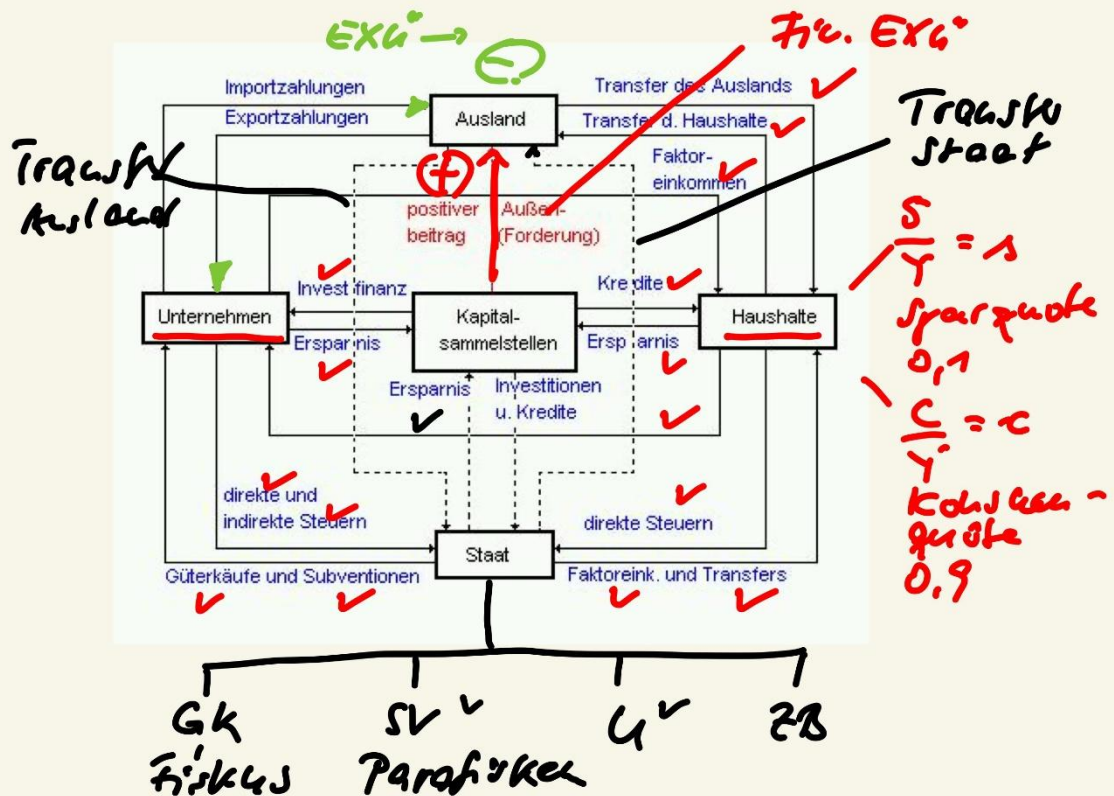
Exü → E

Fin. Exü

Importzahlungen
Exportzahlungen
Ausland
Transfer des Auslands
Transfer d. Haushalte
Faktoreinkommen

Transfer Ausland

Transfer Staat

+
positiver Außenbeitrag (Forderung)

Invest.finanz
Kredite
Unternehmen
Kapitalsammelstellen
Haushalte
Ersparnis
Ersparnis
Ersparnis
Investitionen u. Kredite

$\frac{S}{Y} = s$
Sparquote
0,1

$\frac{C}{Y} = c$
Konsumquote
0,9

direkte und indirekte Steuern
direkte Steuern
Staat
Güterkäufe und Subventionen
Faktoreink. und Transfers

GK
Fiskus
SV
Parafisken
G
ZB